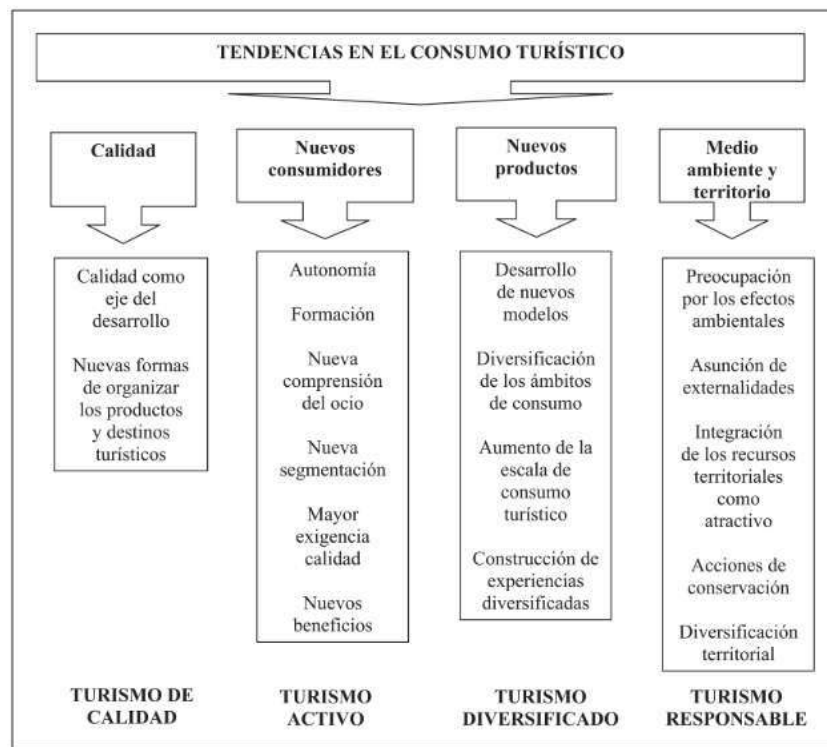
TENDENCIAS EN EL CONSUMO TURÍSTICO

Calidad

Calidad como eje del desarrollo

Nuevas formas de organizar los productos y destinos turísticos

TURISMO DE CALIDAD

Nuevos consumidores

Autonomía

Formación

Nueva comprensión del ocio

Nueva segmentación

Mayor exigencia calidad

Nuevos beneficios

TURISMO ACTIVO

Nuevos productos

Desarrollo de nuevos modelos

Diversificación de los ámbitos de consumo

Aumento de la escala de consumo turístico

Construcción de experiencias diversificadas

TURISMO DIVERSIFICADO

Medio ambiente y territorio

Preocupación por los efectos ambientales

Asunción de externalidades

Integración de los recursos territoriales como atractivo

Acciones de conservación

Diversificación territorial

TURISMO RESPONSABLE